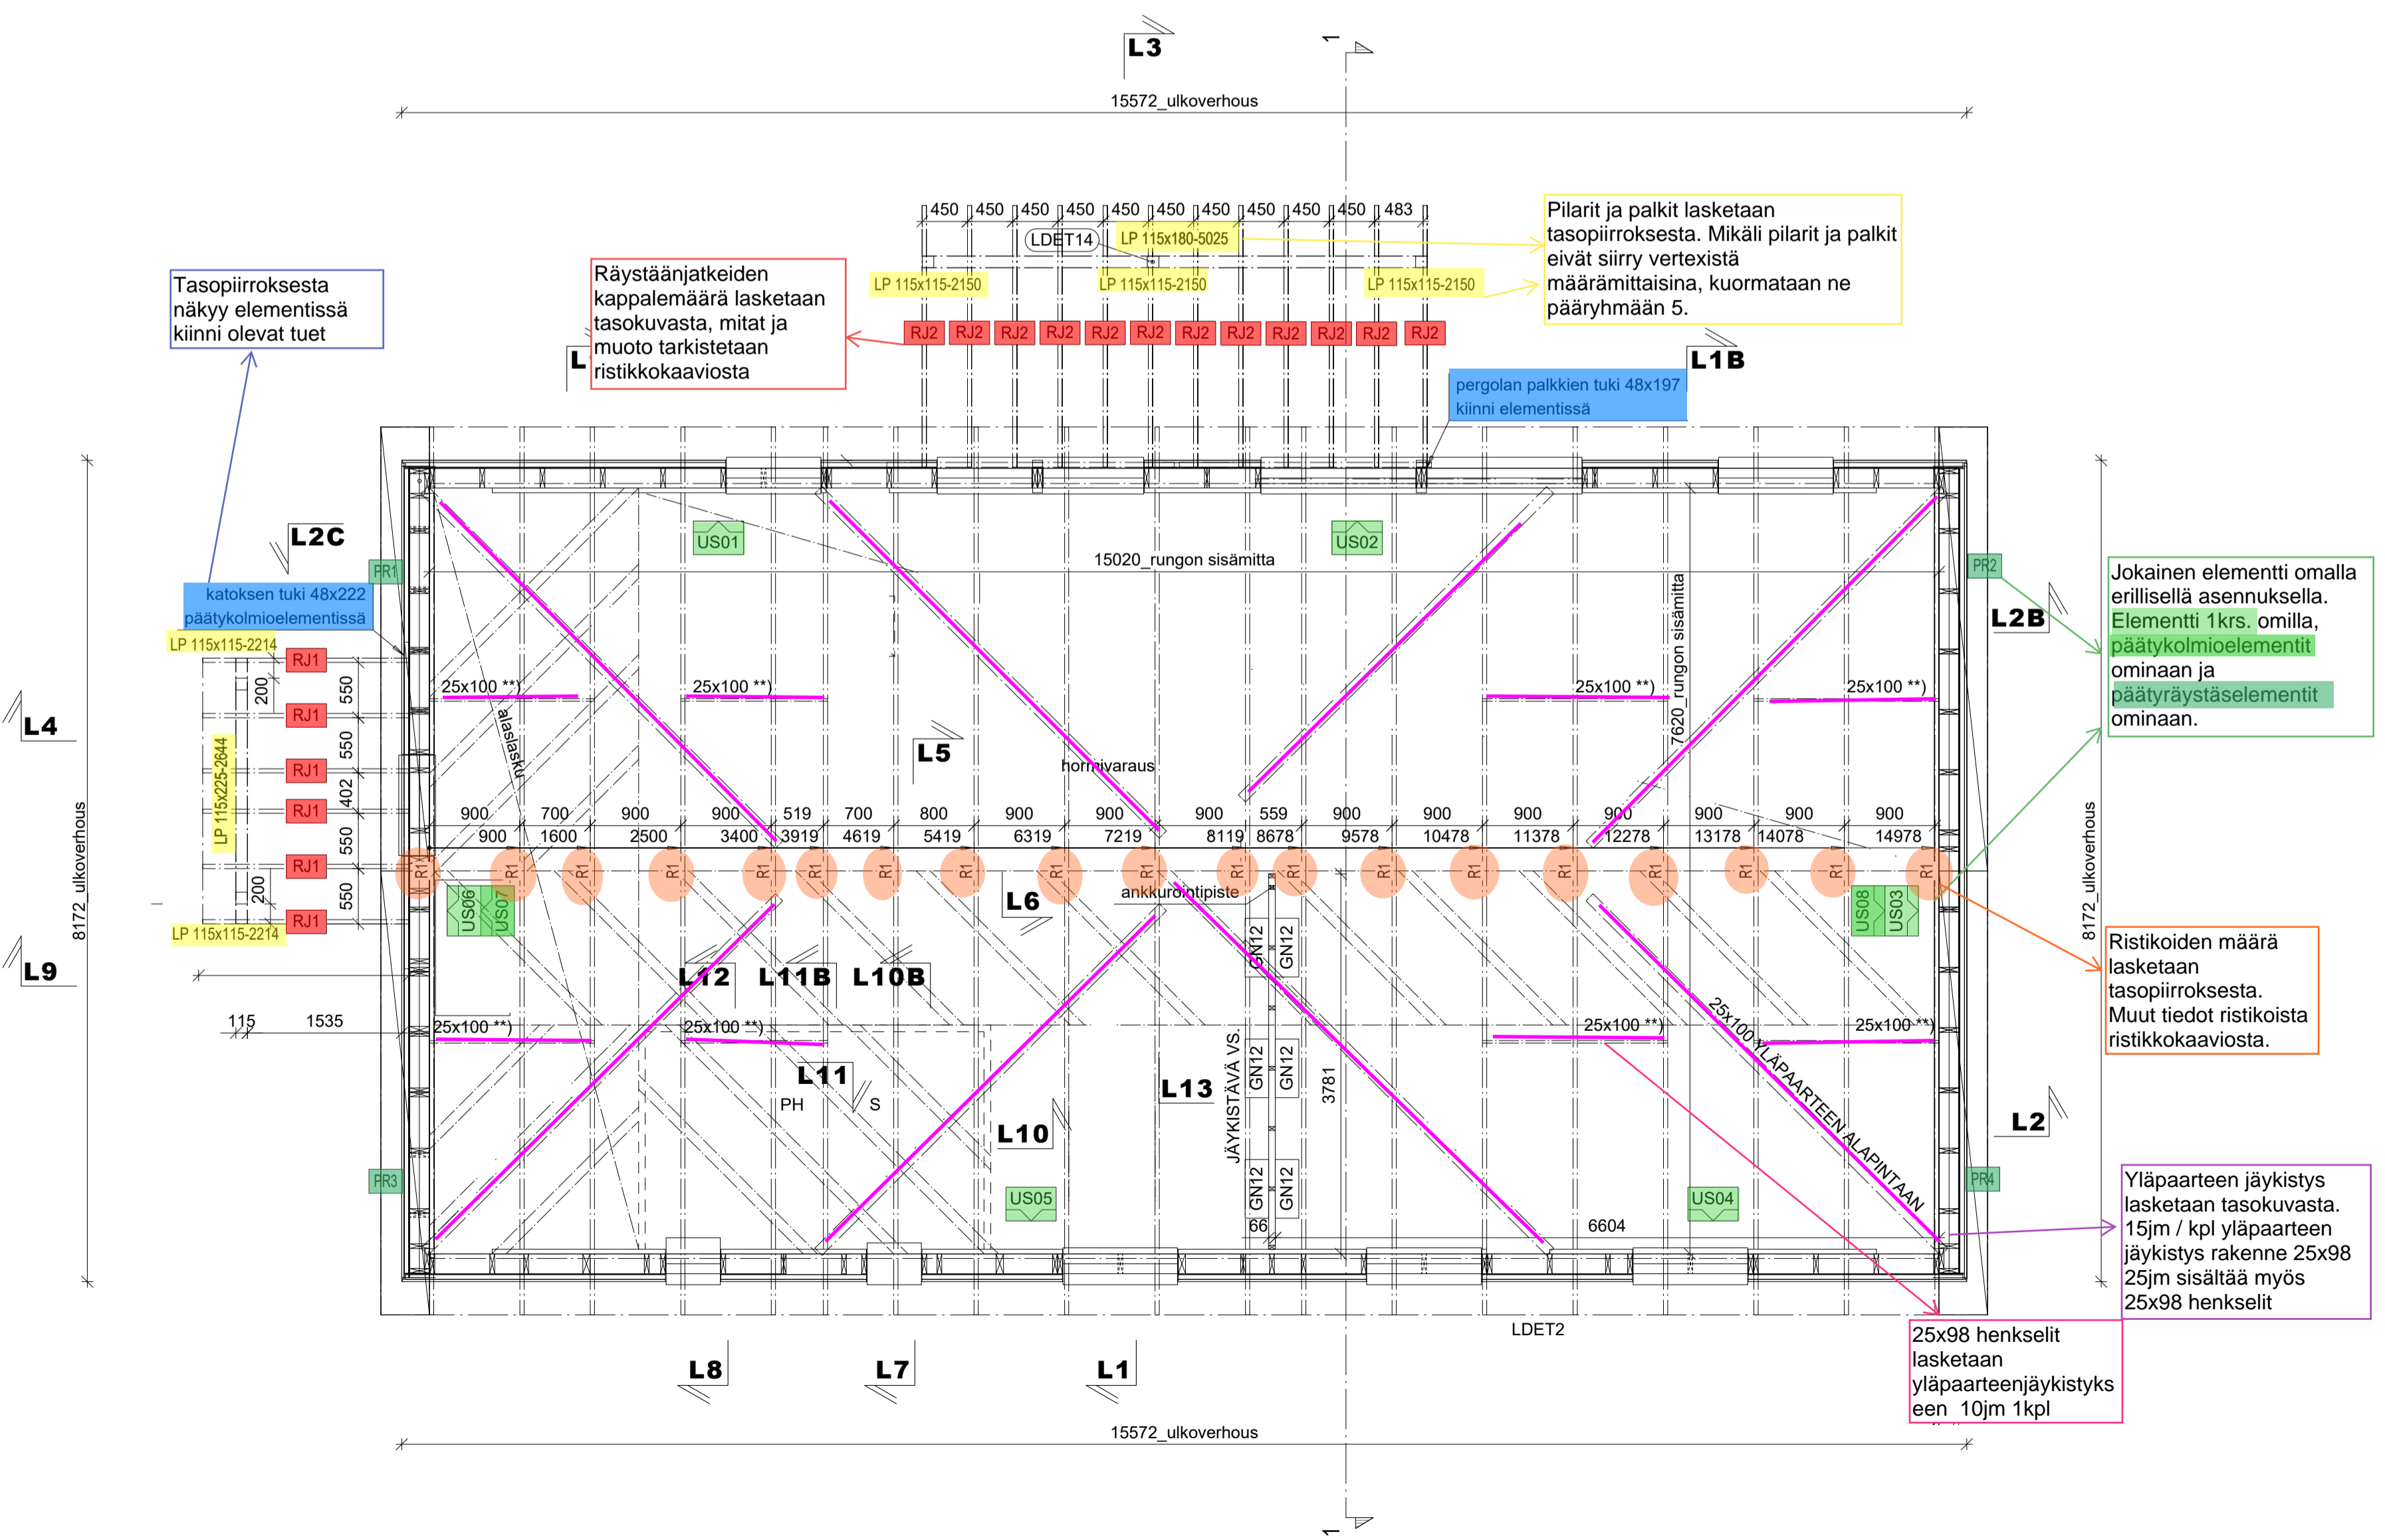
L3

1

15572_ulkoverhous

450 450 450 450 450 450 450 450 450 450 483

LDET14

LP 115x180-5025

LP 115x115-2150

LP 115x115-2150

LP 115x115-2150

Pilarit ja palkit lasketaan tasopiirroksesta. Mikäli pilarit ja palkit eivät siirry vertexistä määrämittaisina, kuormataan ne pääryhmään 5.

Tasopiirroksesta näkyy elementissä kiinni olevat tuet

Räystäänjatkeiden kappalemäärä lasketaan tasokuvasta, mitat ja muoto tarkistetaan ristikkokaaviosta

RJ2 RJ2 RJ2 RJ2 RJ2 RJ2 RJ2 RJ2 RJ2 RJ2 RJ2 RJ2

L

L1B

pergolan palkkien tuki 48x197 kiinni elementissä

L2C

PR1

US01

15020_rungon sisämitta

US02

PR2

L2B

Jokainen elementti omalla erillisellä asennuksella. Elementti 1krs. omilla, päätykolmioelementit ominaan ja päätyräystäselementit ominaan.

katoksen tuki 48x222 päätykolmioelementissä

LP 115x115-2214

RJ1 RJ1 RJ1 RJ1 RJ1 RJ1

200 550 550 402 550 200 550

LP 115x225-2644

LP 115x115-2214

L4

L9

8172_ulkoverhous

25x100 **)

alaslasku

25x100 **)

L5

hormivaraus

7620_rungon sisämitta

25x100 **)

25x100 **)

900 700 900 900 519 700 800 900 900 900 559 900 900 900 900 900 900 900

900 1600 2500 3400 3919 4619 5419 6319 7219 8119 8678 9578 10478 11378 12278 13178 14078 14978

R1 R1 R1 R1 R1 R1 R1 R1 R1 R1 R1 R1 R1 R1 R1 R1 R1 R1

US06 US07

L6

ankkurointipiste

US08 US03

8172_ulkoverhous

Ristikoiden määrä lasketaan tasopiirroksesta. Muut tiedot ristikoista ristikkokaaviosta.

L12 L11B L10B

GN12 GN12

115 1535

25x100 **)

25x100 **)

25x100 **)

25x100 **)

25x100 YLÄPAARTEEN ALAPINTAAN

L11

PH S

L13

JÄYKISTÄVÄ VS.

GN12 GN12

3781

L10

L2

PR3

US05

GN12 GN12

66

6604

US04

PR4

Yläpaarteen jäykistys lasketaan tasokuvasta. 15jm / kpl yläpaarteen jäykistys rakenne 25x98 25jm sisältää myös 25x98 henkselit

LDET2

25x98 henkselit lasketaan yläpaarteenjäykistyksen 10jm 1kpl

L8 L7 L1

15572_ulkoverhous

1